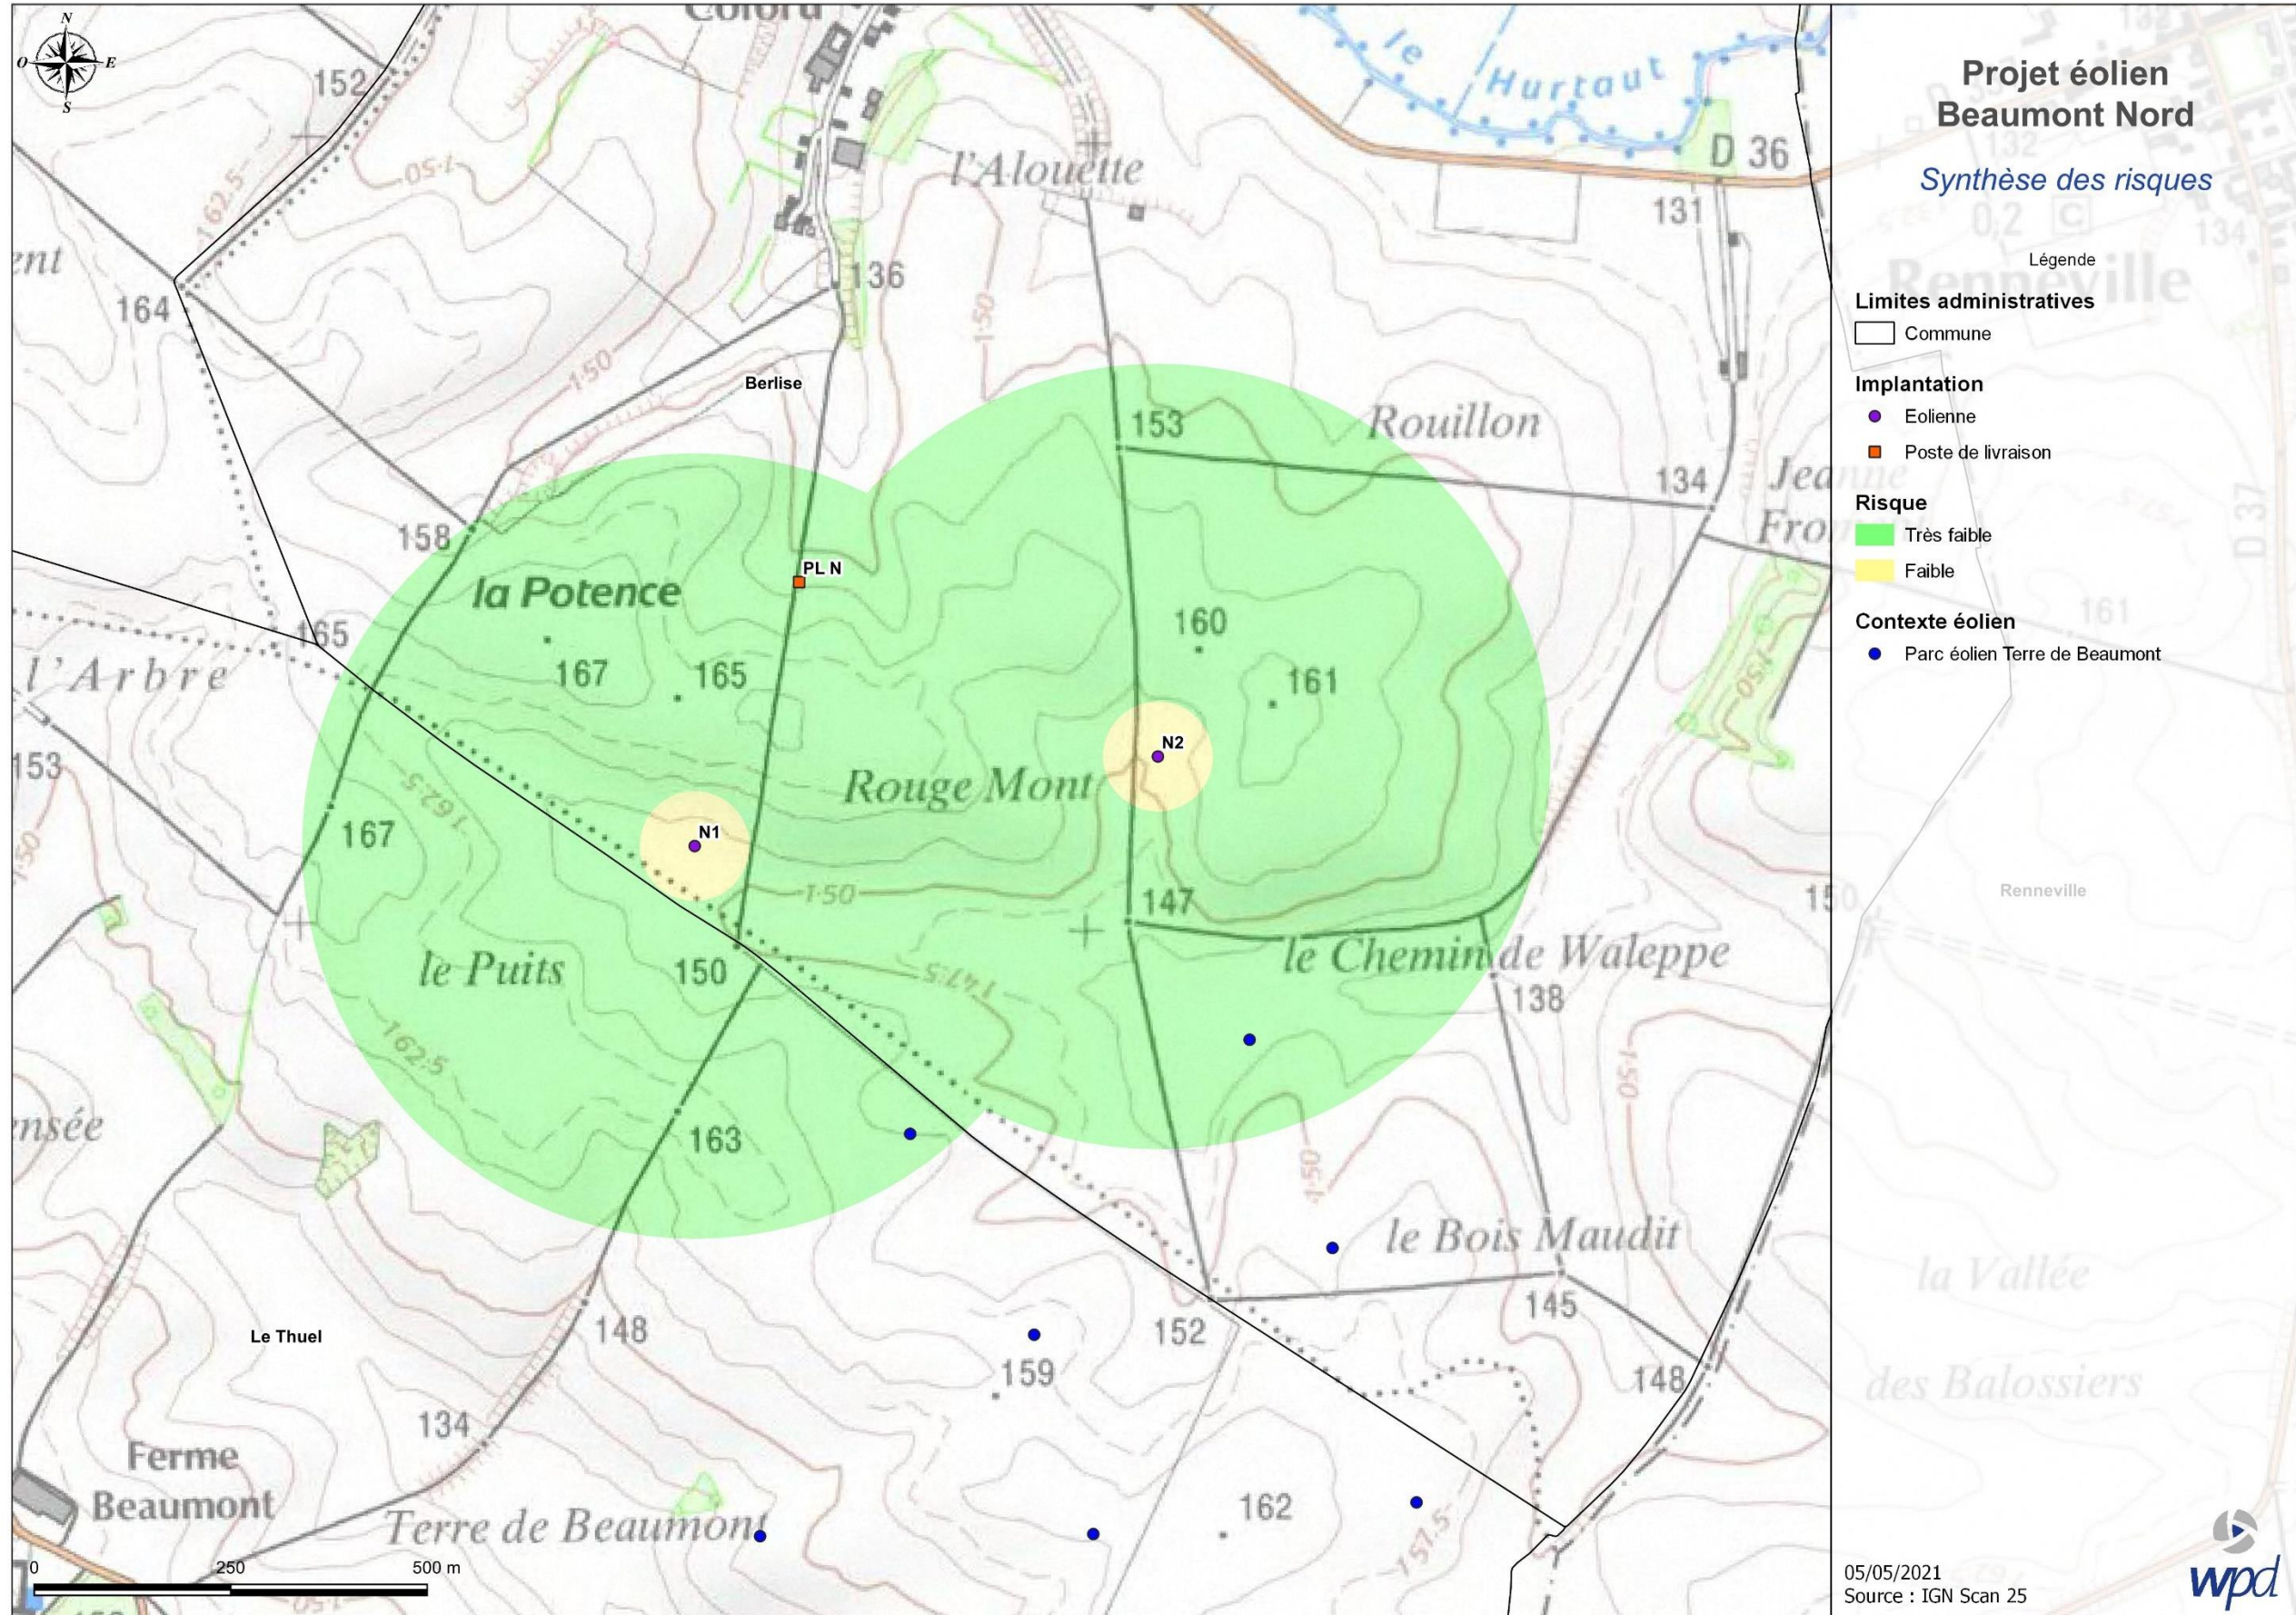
N
O E
S

Projet éolien
Beaumont Nord

Synthèse des risques

Légende

Limites administratives
Commune

Implantation
Eolienne
Poste de livraison

Risque
Très faible
Faible

Contexte éolien
Parc éolien Terre de Beaumont

152
164
ent
l'Alouette
le Hurtaut
D 36
131
136
Berlise
153
Rouillon
134
158
PL N
la Potence
165
l'Arbre
167
165
160
161
N2
153
Rouge Mont
N1
167
150
147
le Puits
150
le Chemin de Waleppe
138
nsée
163
le Bois Maudit
145
Le Thuel
148
152
159
148
134
Ferme
Beaumont
Terre de Beaumont
162
Renneville
la Vallée
des Balossiers
150
161
132
0,2
134
Jeanne
Fro
D 37

0
250
500 m

05/05/2021
Source : IGN Scan 25
wpd